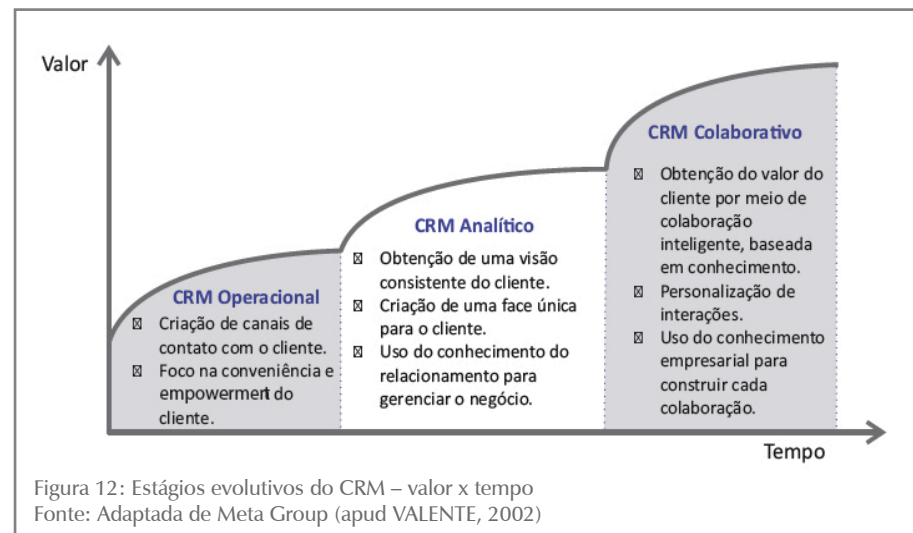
Valor

CRM Operacional
⊠ Criação de canais de contato com o cliente.
⊠ Foco na conveniência e empowermert do cliente.

CRM Analítico
⊠ Obtenção de uma visão consistente do cliente.
⊠ Criação de uma face única para o cliente.
⊠ Uso do conhecimento do relacionamento para gerenciar o negócio.

CRM Colaborativo
⊠ Obtenção do valor do cliente por meio de colaboração inteligente, baseada em conhecimento.
⊠ Personalização de interações.
⊠ Uso do conhecimento empresarial para construir cada colaboração.

Tempo

Figura 12: Estágios evolutivos do CRM – valor x tempo
Fonte: Adaptada de Meta Group (apud VALENTE, 2002)